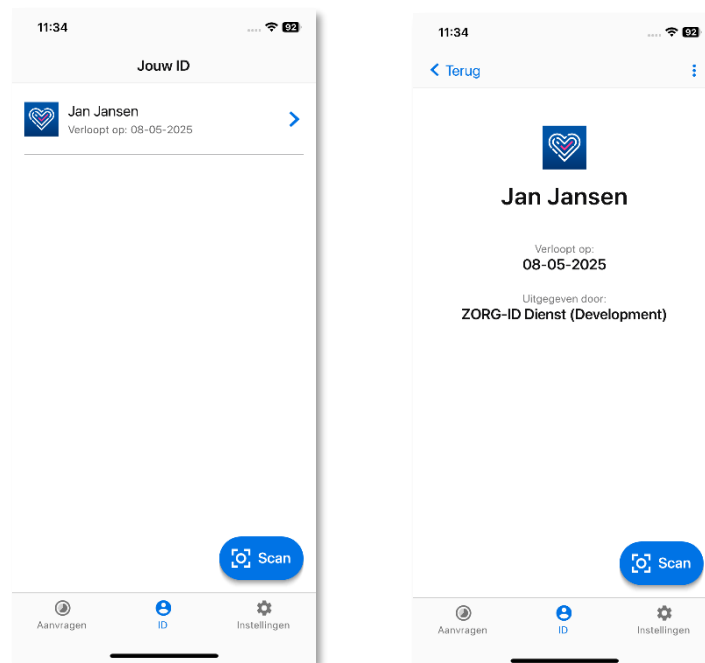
11:34
92

Jouw ID

Jan Jansen
Verloopt op: 08-05-2025

Scan

Aanvragen
ID
Instellingen

11:34
92

Terug

Jan Jansen

Verloopt op:
08-05-2025

Uitgegeven door:
ZORG-ID Dienst (Development)

Scan

Aanvragen
ID
Instellingen